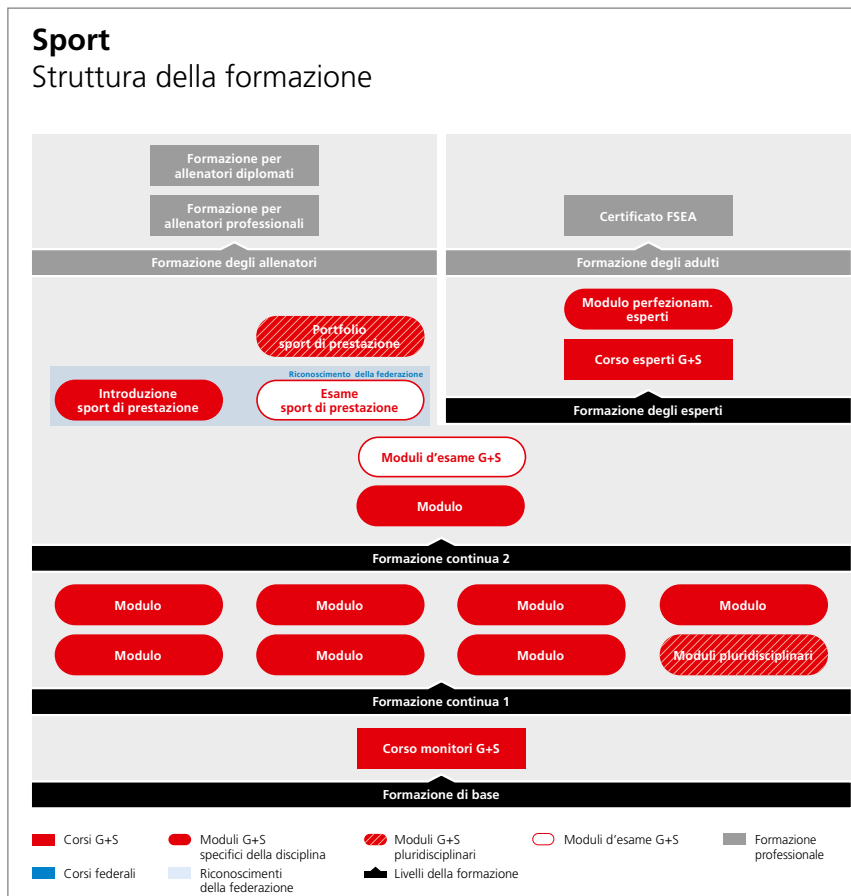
**Sport**
Struttura della formazione

Formazione per allenatori diplomati

Formazione per allenatori professionali

Formazione degli allenatori

Certificato FSEA

Formazione degli adulti

Portfolio sport di prestazione

Riconoscimento della federazione

Introduzione sport di prestazione

Esame sport di prestazione

Modulo perfezionam. esperti

Corso esperti G+S

Formazione degli esperti

Moduli d'esame G+S

Modulo

Formazione continua 2

Modulo

Modulo

Modulo

Modulo

Modulo

Modulo

Modulo

Moduli pluridisciplinari

Formazione continua 1

Corso monitori G+S

Formazione di base

Corsi G+S

Moduli G+S specifici della disciplina

Moduli G+S pluridisciplinari

Moduli d'esame G+S

Formazione professionale

Corsi federali

Riconoscimenti della federazione

Livelli della formazione